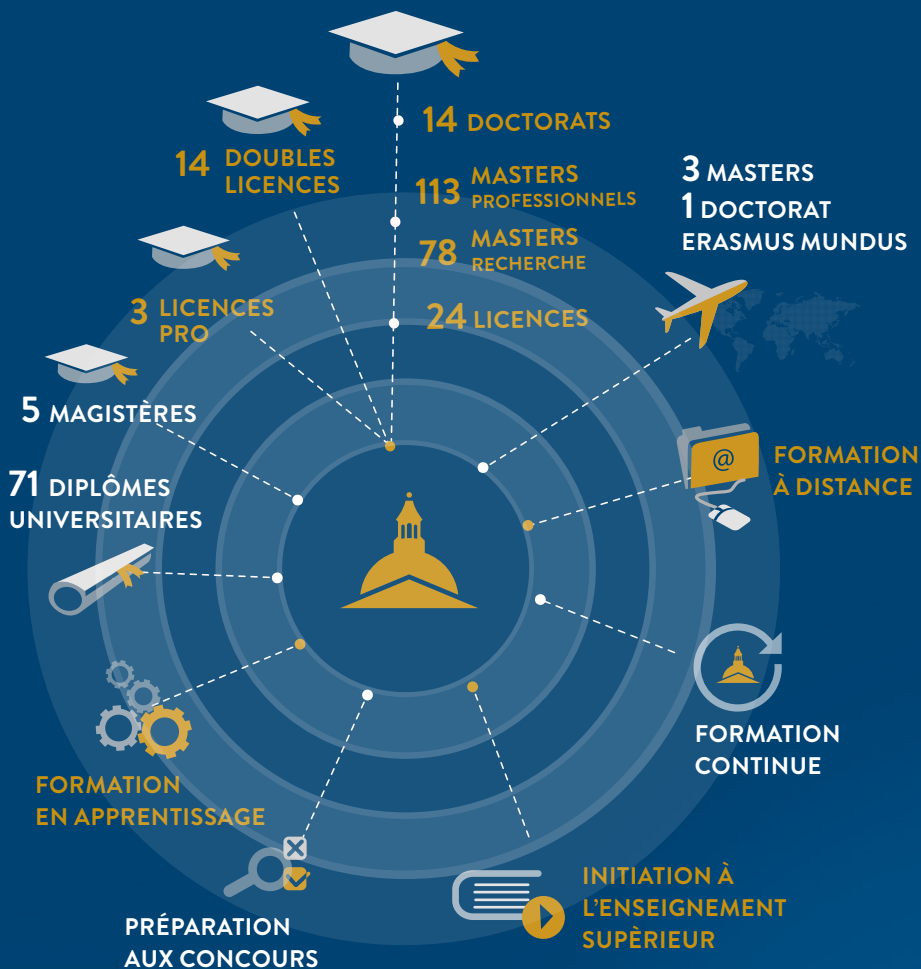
14 DOCTORATS

14 DOUBLES LICENCES

113 MASTERS PROFESSIONNELS

78 MASTERS RECHERCHE

3 MASTERS
1 DOCTORAT
ERASMUS MUNDUS

3 LICENCES PRO

24 LICENCES

5 MAGISTÈRES

71 DIPLÔMES UNIVERSITAIRES

FORMATION À DISTANCE

@

FORMATION CONTINUE

FORMATION EN APPRENTISSAGE

INITIATION À L'ENSEIGNEMENT SUPÈRIEUR

PRÉPARATION AUX CONCOURS